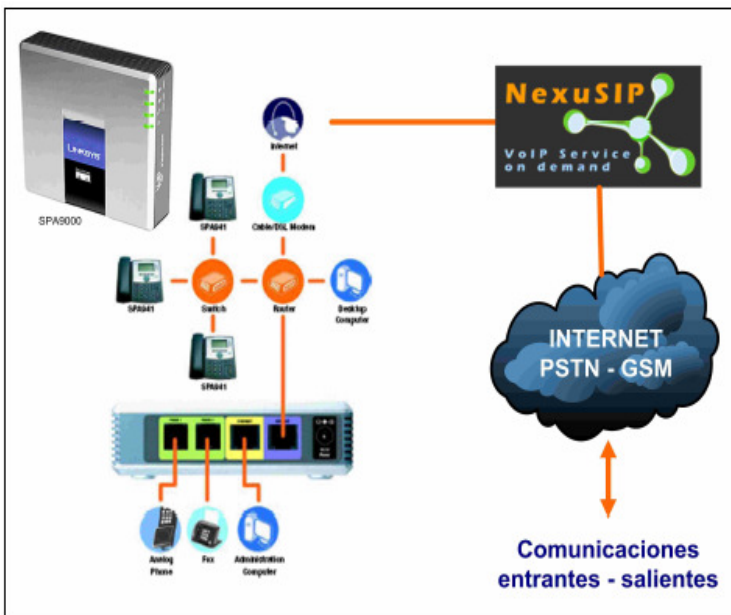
NexuSIP
VoIP Service
on demand

LINKSYS

SPA9000

Internet

Cable/DSL Modem

SPA941

SPA941

Switch

Router

Desktop Computer

SPA941

Analog Phone

Fax

Administration Computer

INTERNET
PSTN - GSM

Comunicaciones
entrantes - salientes